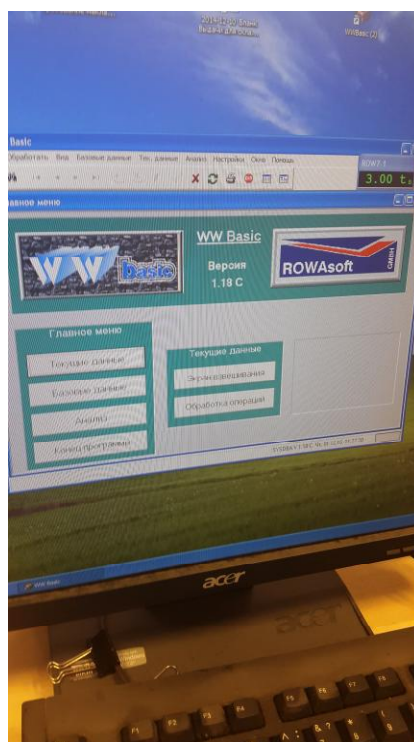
WWBasic (2)

Basic

Обработать Вид Базовые данные Тех. данные Анализ Настройки Окна Помощь

ROW7.1

3.00 t.

лавное меню

WW basic

WW Basic

Версия

1.18 C

ROWAsoft GmbH

Главное меню

Текущие данные

Базовые данные

Анализ

Конец программы

Текущие данные

Зерновзвешивания

Обработка операций

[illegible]

WW Basic

acer

acer